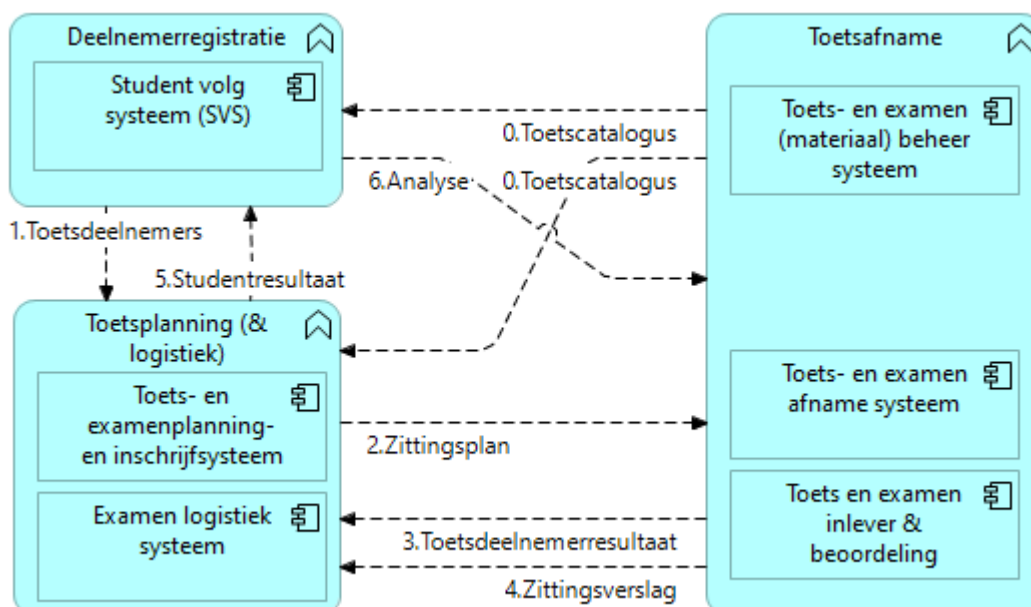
Deelnemerregistratie

Student volg systeem (SVS)

Toetsafname

Toets- en examen (materiaal) beheer systeem

0.Toetscatalogus

6.Analyse

0.Toetscatalogus

1.Toetsdeelnemers

5.Studentresultaat

Toetsplanning (& logistiek)

Toets- en examenplanning- en inschrijfsysteem

Toets- en examen afname systeem

2.Zittingsplan

Examen logistiek systeem

Toets en examen inlever & beoordeling

3.Toetsdeelnemerresultaat

4.Zittingsverslag